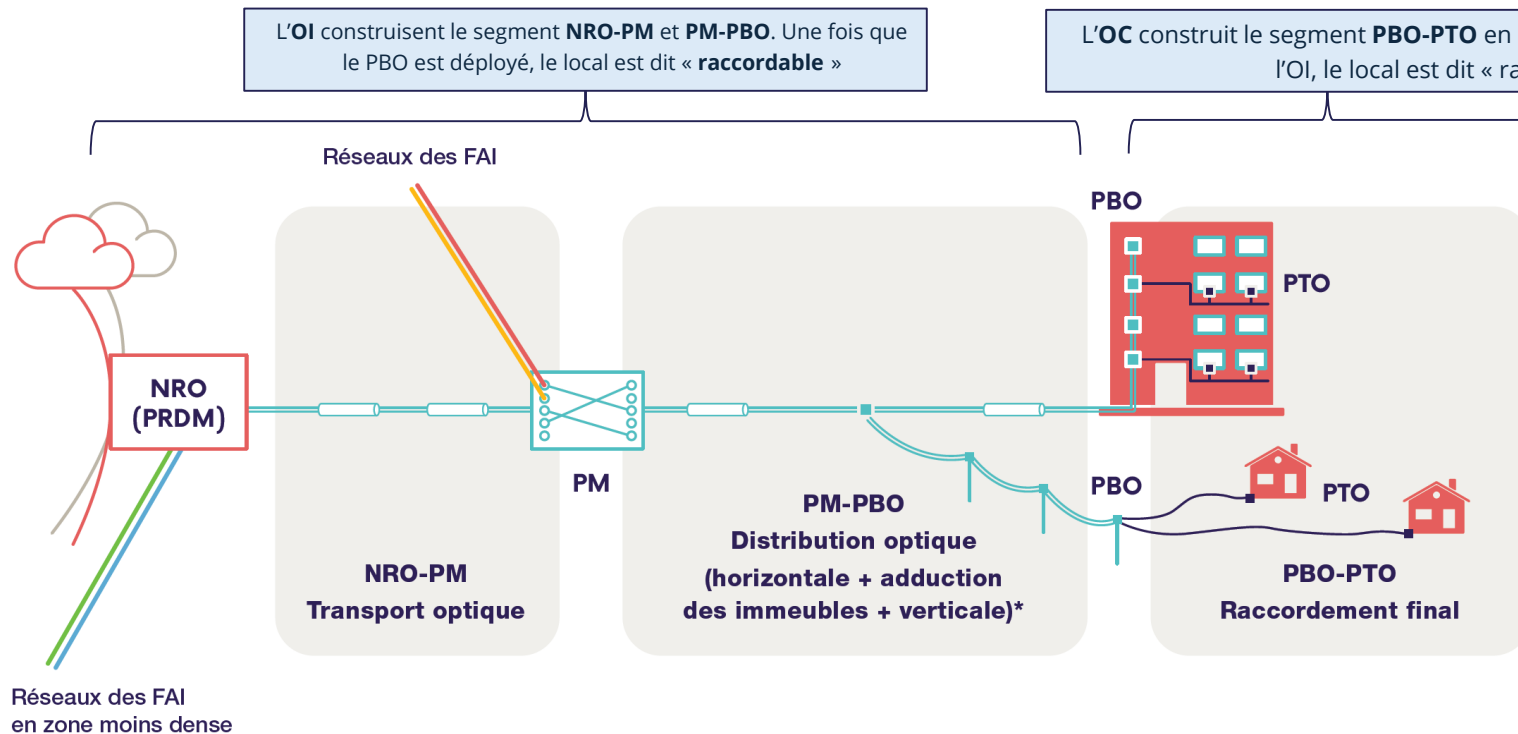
L'**OI** construisent le segment **NRO-PM** et **PM-PBO**. Une fois que le PBO est déployé, le local est dit « **raccordable** »

L'**OC** construit le segment **PBO-PTO** en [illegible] l'OI, le local est dit « ra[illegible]

Réseaux des FAI

NRO (PRDM)

PM

PBO

PTO

PBO

PTO

NRO-PM
Transport optique

PM-PBO
Distribution optique
(horizontale + adduction des immeubles + verticale)*

PBO-PTO
Raccordement final

Réseaux des FAI en zone moins dense